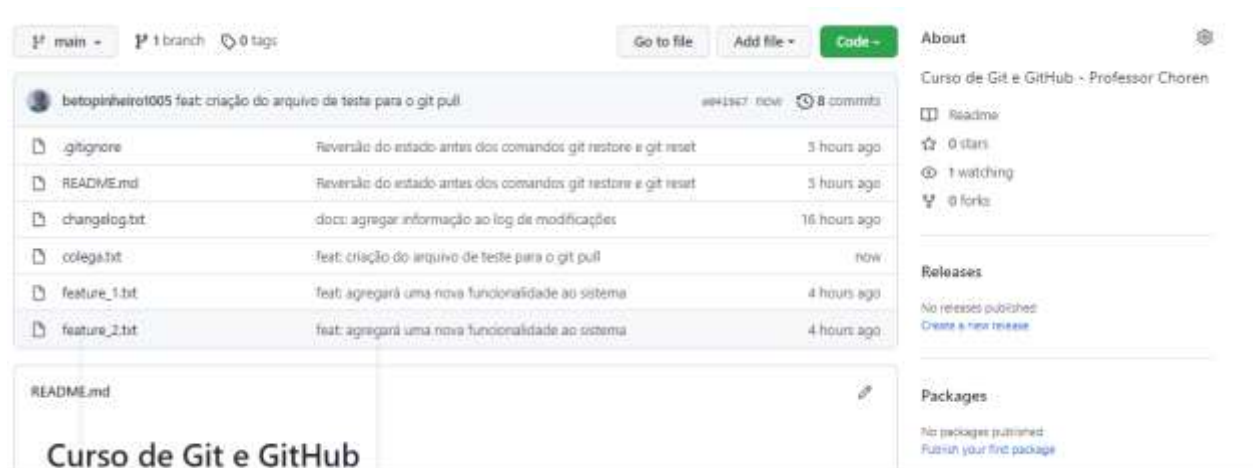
main ▾ 1 branch 0 tags

Go to file Add file ▾ Code ▾

betopinheiro1005 feat: criação do arquivo de teste para o git pull e8e1967 now 8 commits

| | | |
|---|---|---|
| .gitignore | Reversão do estado antes dos comandos git restore e git reset | 3 hours ago |
| README.md | Reversão do estado antes dos comandos git restore e git reset | 3 hours ago |
| changelog.txt | docs: agregar informação ao log de modificações | 16 hours ago |
| colega.txt | feat: criação do arquivo de teste para o git pull | now |
| feature_1.txt | feat: agregará uma nova funcionalidade ao sistema | 4 hours ago |
| feature_2.txt | feat: agregará uma nova funcionalidade ao sistema | 4 hours ago |

README.md

Curso de Git e GitHub

About

Curso de Git e GitHub - Professor Choren

Readme

0 stars

1 watching

0 forks

Releases

No releases published
Create a new release

Packages

No packages published
Publish your first package